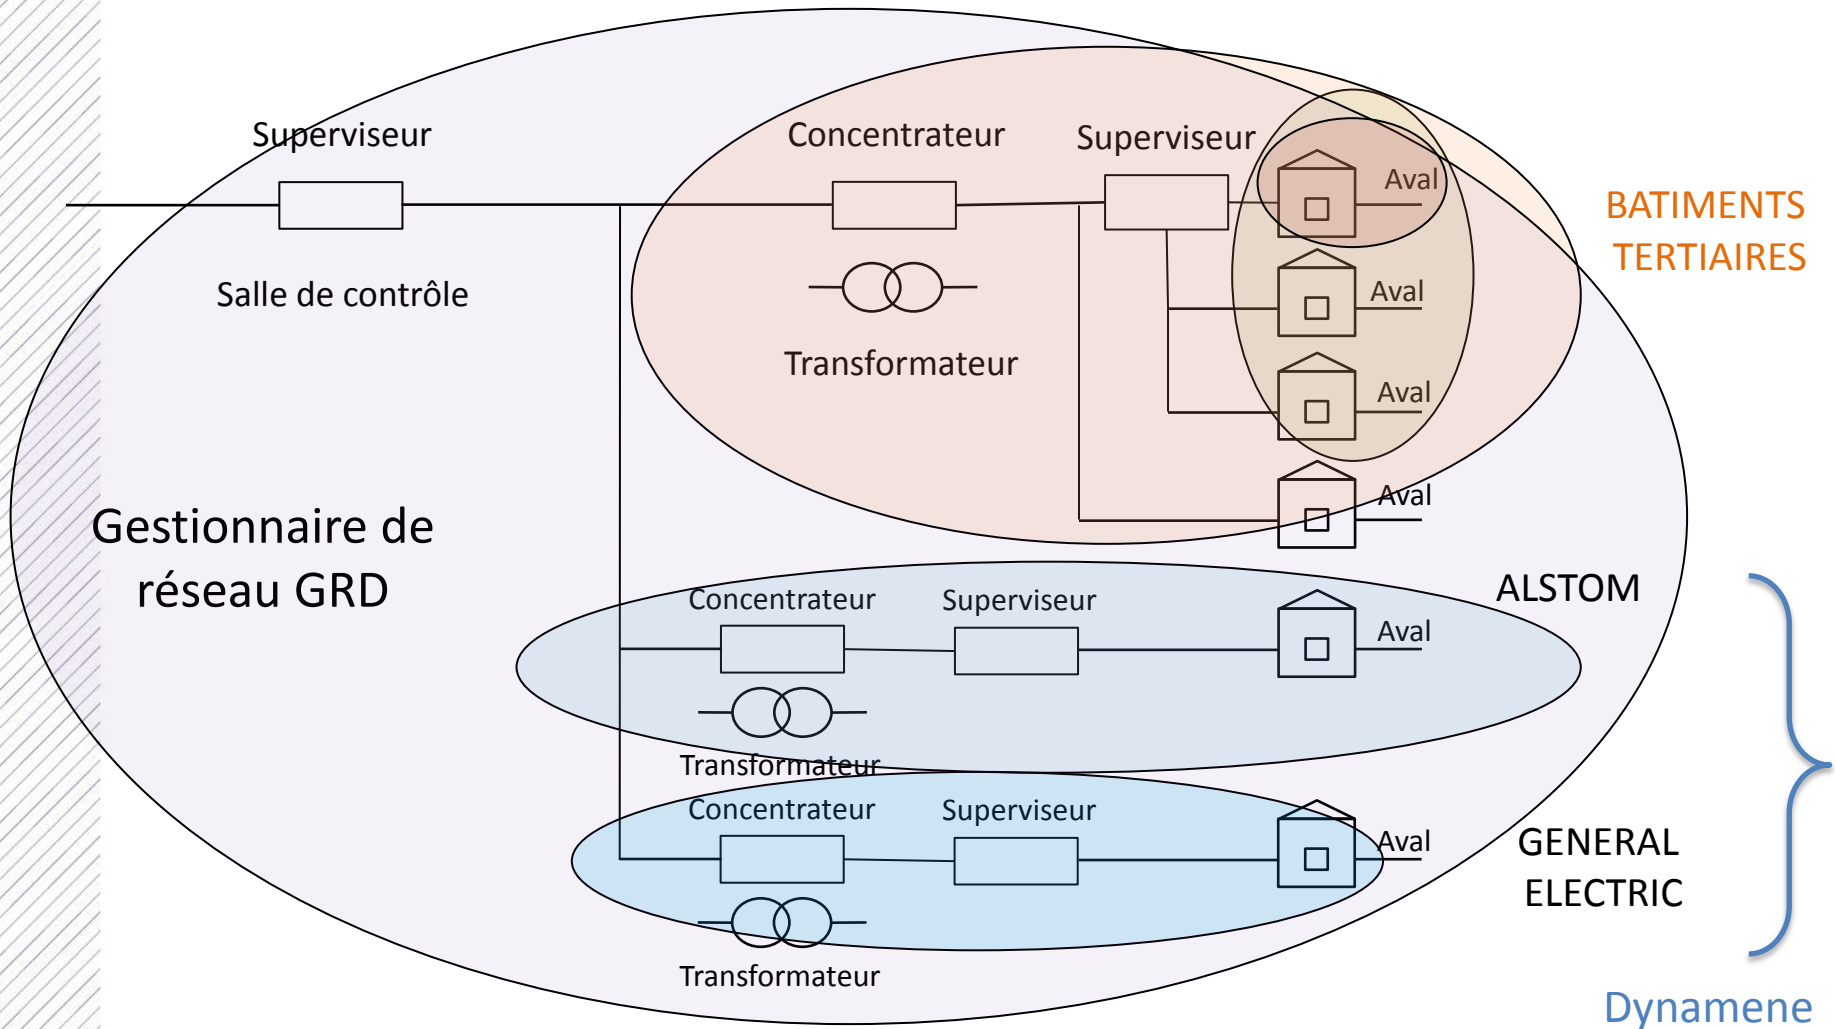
Superviseur

Salle de contrôle

Concentrateur

Superviseur

Aval

BATIMENTS TERTIAIRES

Transformateur

Aval

Aval

Aval

Gestionnaire de réseau GRD

ALSTOM

Concentrateur

Superviseur

Aval

Transformateur

Concentrateur

Superviseur

Aval

GENERAL ELECTRIC

Transformateur

Dynamene